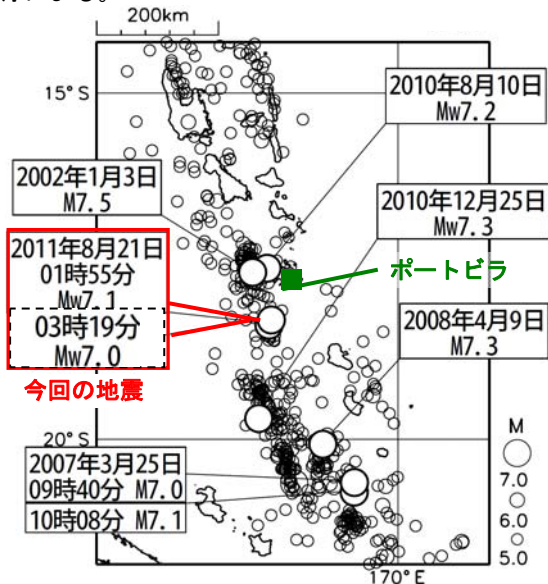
200km

15° S

2010年8月10日
Mw7.2

2002年1月3日
M7.5

2010年12月25日
Mw7.3

2011年8月21日
01時55分
Mw7.1
03時19分
Mw7.0

ポートビラ

2008年4月9日
M7.3

今回の地震

20° S

M

2007年3月25日
09時40分 M7.0
10時08分 M7.1

7.0
6.0
5.0

170° E